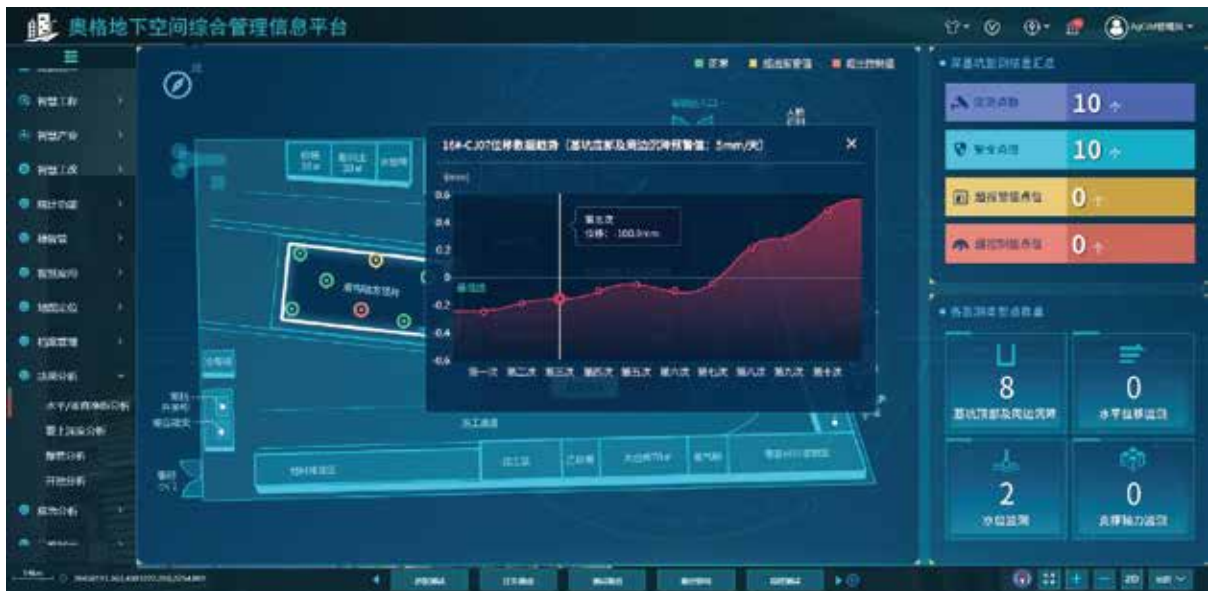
奥格地下空间综合管理信息平台

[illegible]

智慧工地
智慧产业
智慧工程
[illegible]
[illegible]
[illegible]
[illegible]
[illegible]
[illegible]
水平/竖向位移分析
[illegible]
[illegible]
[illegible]
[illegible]

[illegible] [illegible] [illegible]

16#-CJ07位移数据趋势（基坑顶部及周边沉降预警值：5mm/天）

(mm)
0.6
0.4
0.2
0
-0.2
-0.4
-0.6

第三次
位移：100.0mm

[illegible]

第一次 第二次 第三次 第四次 第五次 第六次 第七次 第八次 第九次 第十次

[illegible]

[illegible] 10 个
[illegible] 10 个
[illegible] 0 个
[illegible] 0 个

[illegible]

8
基坑顶部及周边沉降
0
水平位移监测
2
水位监测
0
支撑轴力监测

2D